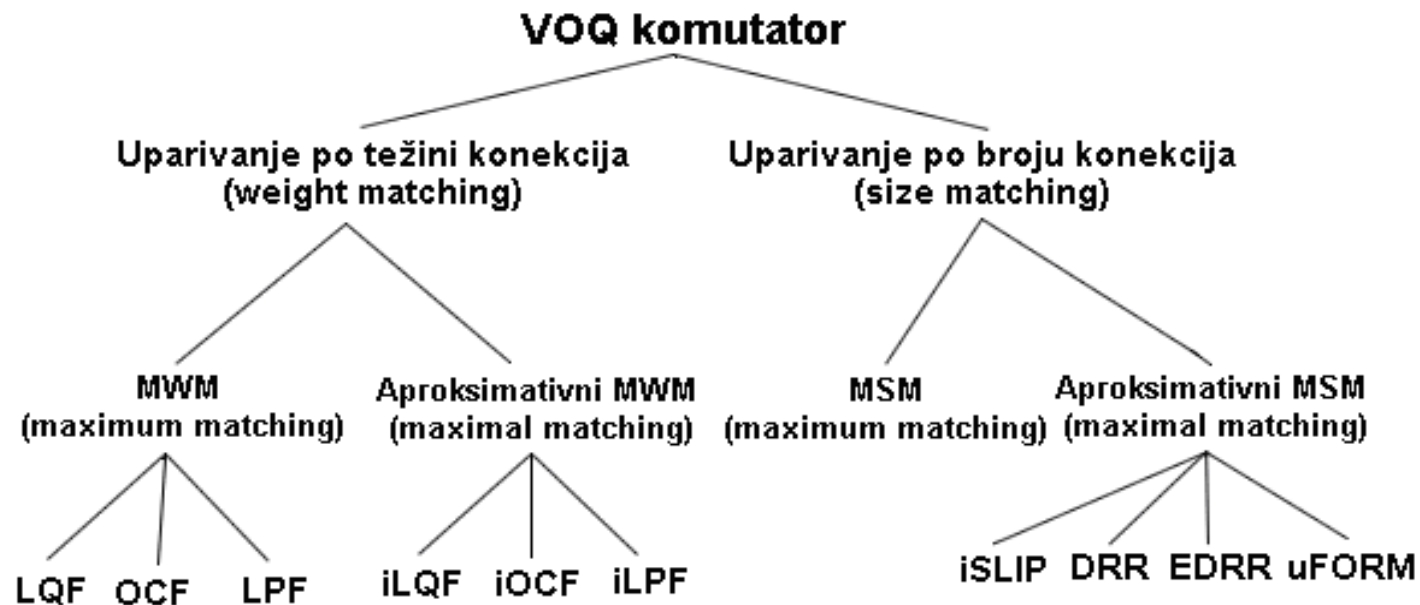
VOQ komutator

Uparivanje po težini konekcija (weight matching)

Uparivanje po broju konekcija (size matching)

MWM (maximum matching)

Aproksimativni MWM (maximal matching)

MSM (maximum matching)

Aproksimativni MSM (maximal matching)

LQF OCF LPF

iLQF iOCF iLPF

iSLIP DRR EDRR uFORM